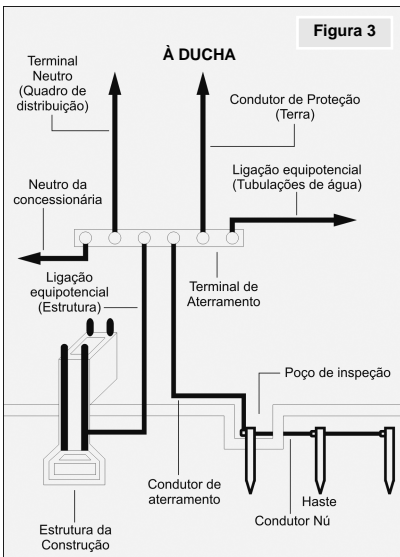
Figura 3

À DUCHA

Terminal Neutro (Quadro de distribuição)

Condutor de Proteção (Terra)

Ligação equipotencial (Tubulações de água)

Neutro da concessionária

Ligação equipotencial (Estrutura)

Terminal de Aterramento

Poço de inspeção

Condutor de aterramento

Haste

Condutor Nú

Estrutura da Construção